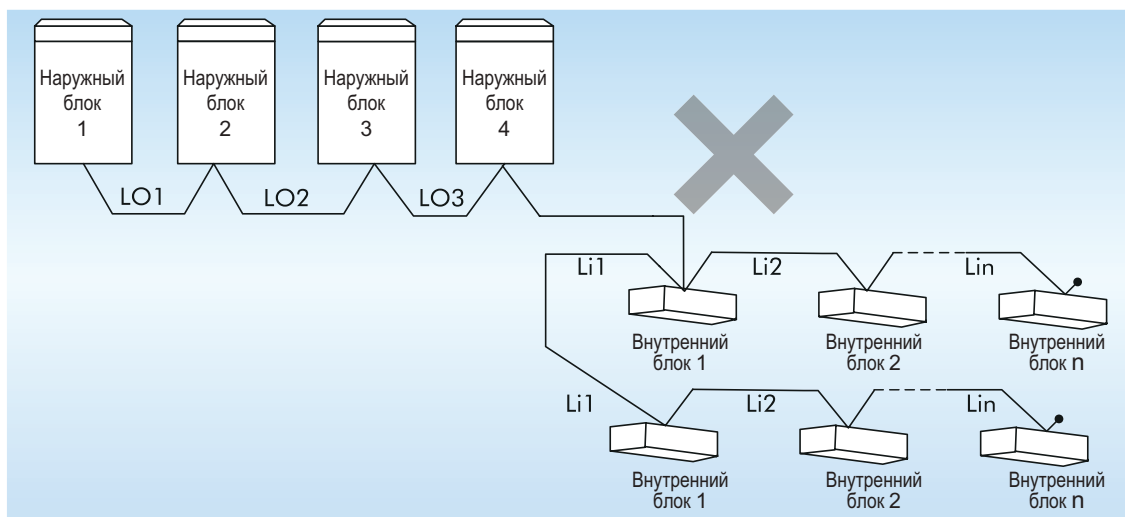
Наружный блок 1

Наружный блок 2

Наружный блок 3

Наружный блок 4

LO1

LO2

LO3

Li1

Li2

Lin

Внутренний блок 1

Внутренний блок 2

Внутренний блок n

Li1

Li2

Lin

Внутренний блок 1

Внутренний блок 2

Внутренний блок n